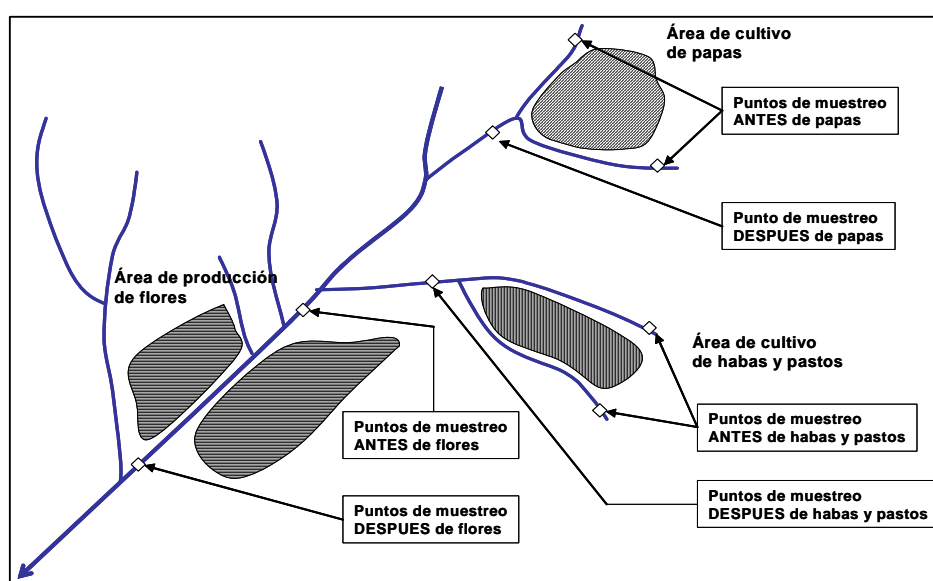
Área de cultivo de papas

Puntos de muestreo ANTES de papas

Punto de muestreo DESPUES de papas

Área de producción de flores

Área de cultivo de habas y pastos

Puntos de muestreo ANTES de flores

Puntos de muestreo ANTES de habas y pastos

Puntos de muestreo DESPUES de habas y pastos

Puntos de muestreo DESPUES de flores